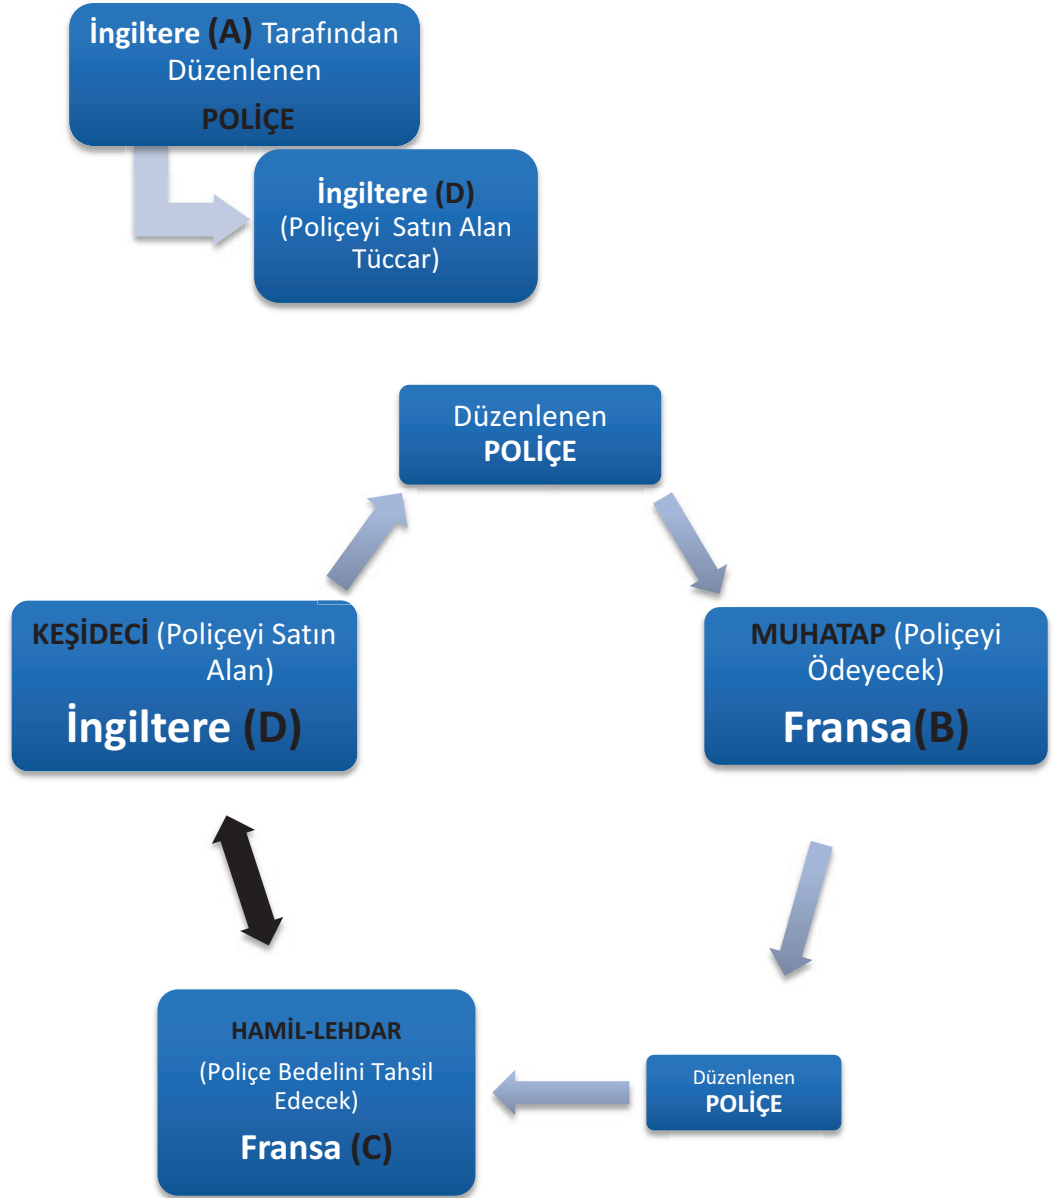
İngiltere (A) Tarafından Düzenlenen
POLİÇE

İngiltere (D)
(Poliçeyi Satın Alan Tüccar)

Düzenlenen
POLİÇE

MUHATAP (Poliçeyi Ödeyecek)
Fransa(B)

Düzenlenen
POLİÇE

HAMİL-LEHDAR
(Poliçe Bedelini Tahsil Edecek)
Fransa (C)

KEŞİDECİ (Poliçeyi Satın Alan)
İngiltere (D)